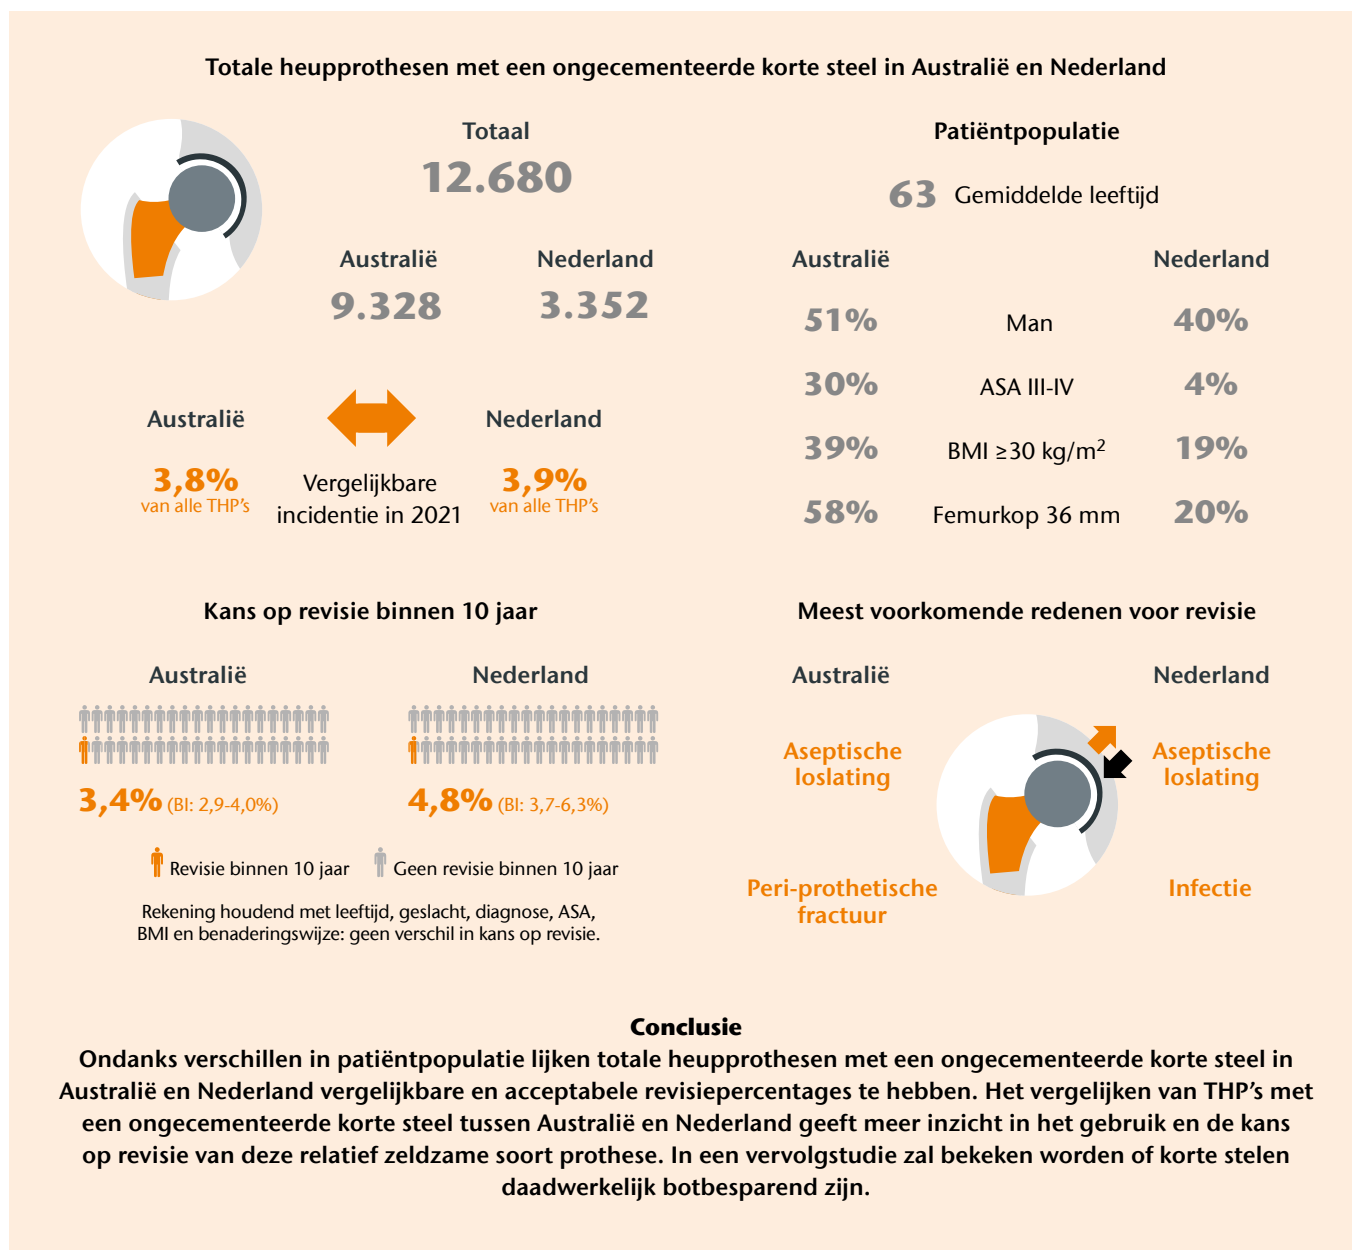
Totale heupprothesen met een ongecementeerde korte steel in Australië en Nederland

Totaal
12.680

Australië
9.328

Nederland
3.352

Patiëntpopulatie

63 Gemiddelde leeftijd

| Australië | | Nederland |
|---|---|---|
| 51% | Man | 40% |
| 30% | ASA III-IV | 4% |
| 39% | BMI ≥30 kg/m$^2$ | 19% |
| 58% | Femurkop 36 mm | 20% |

Australië
3,8%
van alle THP's

Vergelijkbare incidentie in 2021

Nederland
3,9%
van alle THP's

Kans op revisie binnen 10 jaar

Australië
3,4% (BI: 2,9-4,0%)

Nederland
4,8% (BI: 3,7-6,3%)

Revisie binnen 10 jaar
Geen revisie binnen 10 jaar

Rekening houdend met leeftijd, geslacht, diagnose, ASA, BMI en benaderingswijze: geen verschil in kans op revisie.

Meest voorkomende redenen voor revisie

Australië
Aseptische loslating
Peri-prothetische fractuur

Nederland
Aseptische loslating
Infectie

Conclusie
Ondanks verschillen in patiëntpopulatie lijken totale heupprothesen met een ongecementeerde korte steel in Australië en Nederland vergelijkbare en acceptabele revisiepercentages te hebben. Het vergelijken van THP's met een ongecementeerde korte steel tussen Australië en Nederland geeft meer inzicht in het gebruik en de kans op revisie van deze relatief zeldzame soort prothese. In een vervolgstudie zal bekeken worden of korte stelen daadwerkelijk botbesparend zijn.